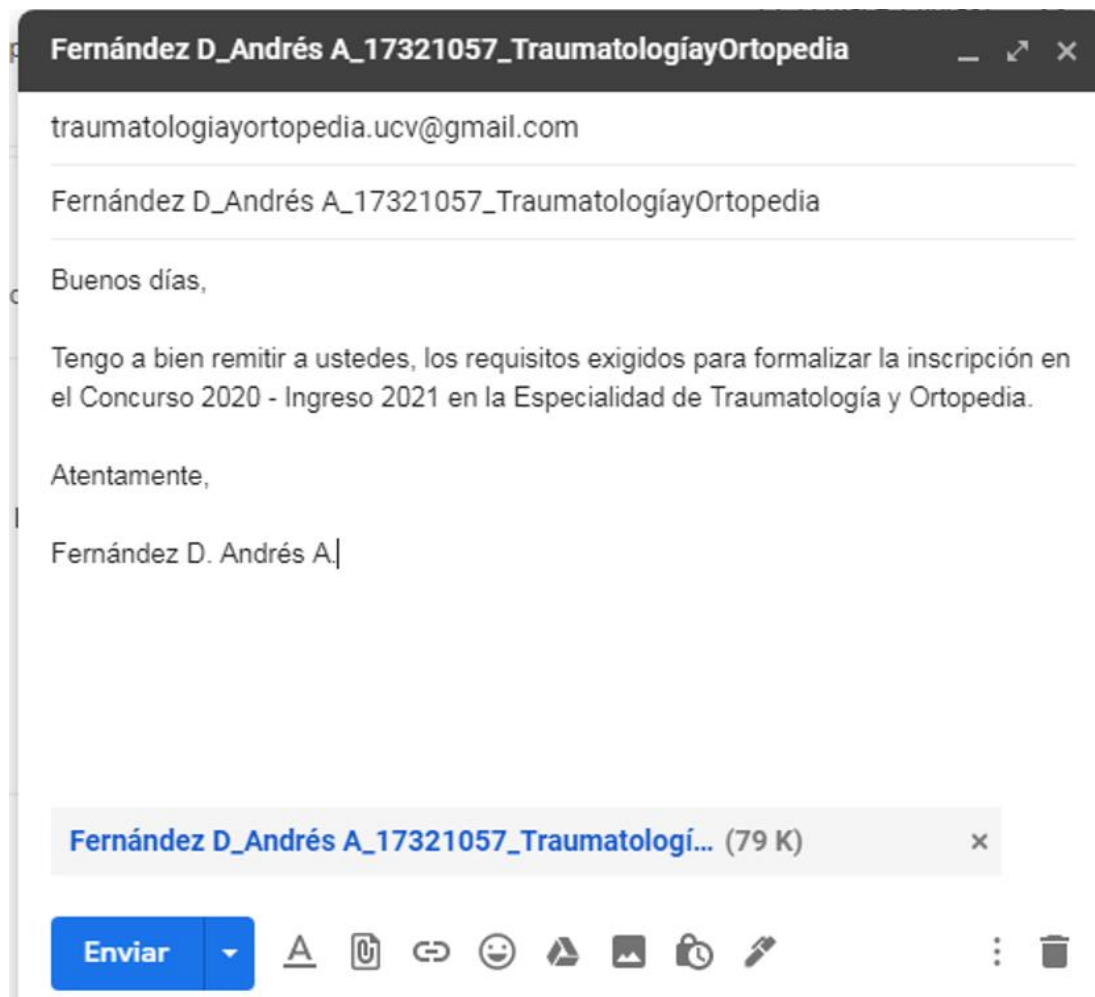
Fernández D_Andrés A_17321057_TraumatologíayOrtopedia

traumatologiayortopedia.ucv@gmail.com

Fernández D_Andrés A_17321057_TraumatologíayOrtopedia

Buenos días,

Tengo a bien remitir a ustedes, los requisitos exigidos para formalizar la inscripción en el Concurso 2020 - Ingreso 2021 en la Especialidad de Traumatología y Ortopedia.

Atentamente,

Fernández D. Andrés A.

Fernández D_Andrés A_17321057_Traumatologí... (79 K)

Enviar